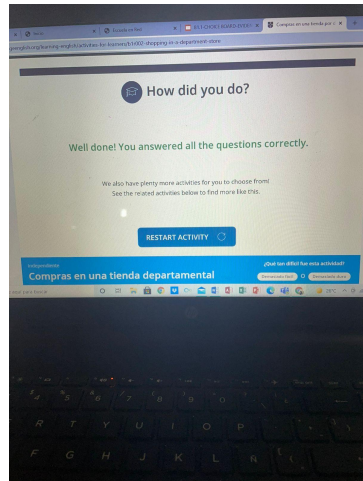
Compras en una tienda por d... ×

How did you do?

Well done! You answered all the questions correctly.

We also have plenty more activities for you to choose from! See the related activities below to find more like this.

RESTART ACTIVITY

¿Qué tan difícil fue esta actividad?

Compras en una tienda departamental

Demasiado fácil

Demasiado difícil

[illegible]

Q W E R T Y U I O P
A S D F G H J K L
Z X C V B N M